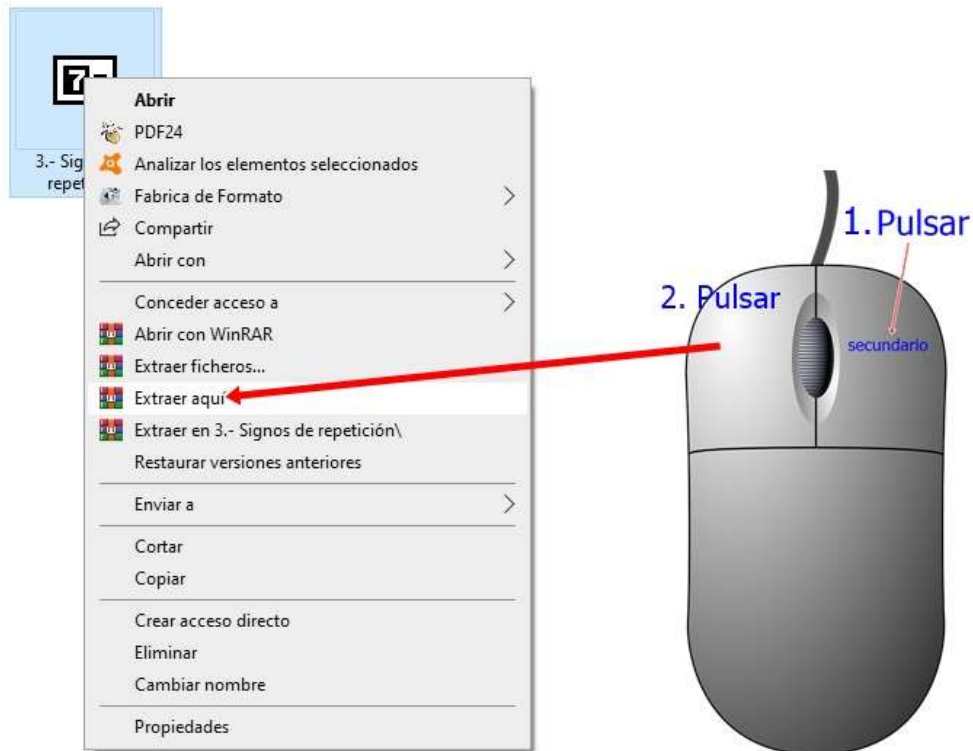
3.- Sig
repet

Abrir
PDF24
Analizar los elementos seleccionados
Fabrica de Formato
Compartir
Abrir con
Conceder acceso a
Abrir con WinRAR
Extraer ficheros...
Extraer aquí
Extraer en 3.- Signos de repetición\
Restaurar versiones anteriores
Enviar a
Cortar
Copiar
Crear acceso directo
Eliminar
Cambiar nombre
Propiedades

1. Pulsar
secundario
2. Pulsar